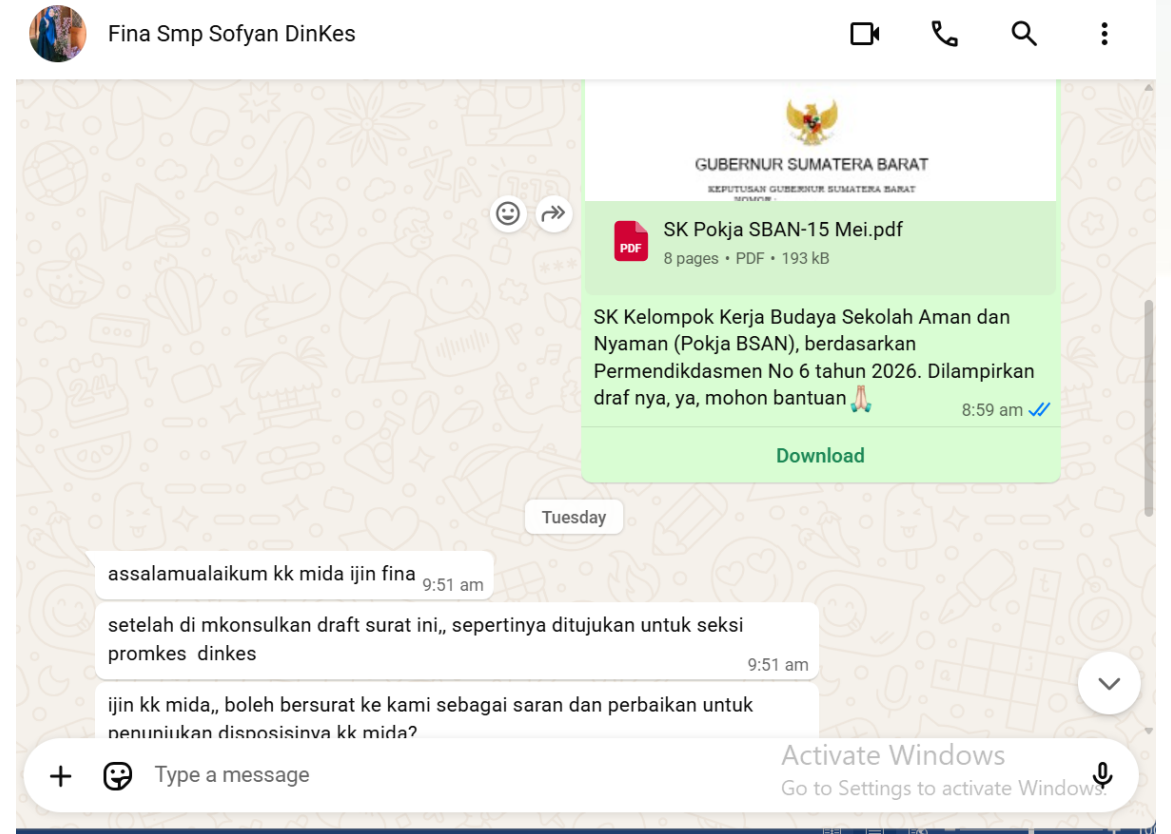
Fina Smp Sofyan DinKes

GUBERNUR SUMATERA BARAT

KEPUTUSAN GUBERNUR SUMATERA BARAT
NOMOR :

PDF
SK Pokja SBAN-15 Mei.pdf
8 pages • PDF • 193 kB

SK Kelompok Kerja Budaya Sekolah Aman dan Nyaman (Pokja BSAN), berdasarkan Permendikdasmen No 6 tahun 2026. Dilampirkan draf nya, ya, mohon bantuan 🙏 8:59 am

Download

Tuesday

assalamualaikum kk mida ijin fina 9:51 am

setelah di mkonsulkan draft surat ini,, sepertinya ditujukan untuk seksi promkes dinkes
9:51 am

ijin kk mida,, boleh bersurat ke kami sebagai saran dan perbaikan untuk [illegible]

Type a message

Activate Windows
Go to Settings to activate Windows.